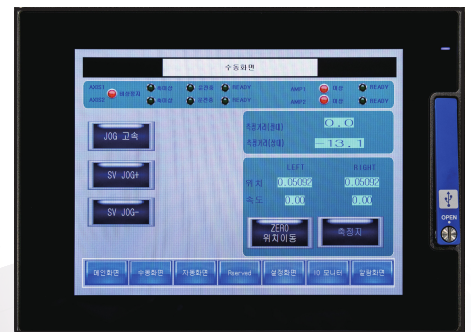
수동화면

AXIS1 에러발생 원점완료 운전중 READY
AXIS2 에러발생 원점완료 운전중 READY
AMP1 에러 READY
AMP2 에러 READY

JOG 고속

SV JOG+

SV JOG-

측정거리(현재) 0.0
측정거리(설정) -13.1

LEFT RIGHT
위치 0.05095 0.05095
속도 0.00 0.00

ZERO 위치이동

측정지

메인화면 수동화면 자동화면 Reserved 설정화면 IO 모니터 알람화면

OPEN